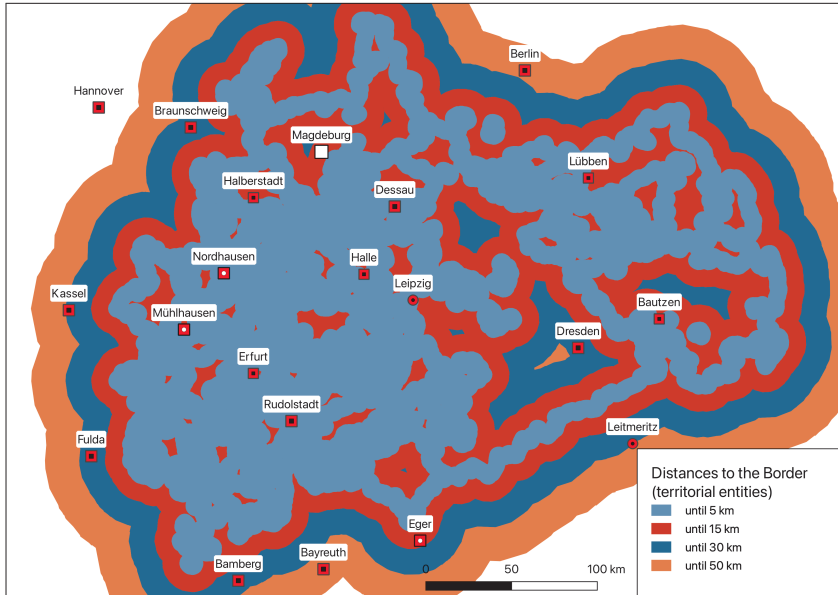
Berlin
Hannover
Braunschweig
Magdeburg
Lübben
Halberstadt
Dessau
Nordhausen
Halle
Leipzig
Kassel
Mühlhausen
Bautzen
Dresden
Erfurt
Rudolstadt
Leitmeritz
Fulda
Eger
Bamberg
Bayreuth
0
50
100 km

Distances to the Border (territorial entities)
until 5 km
until 15 km
until 30 km
until 50 km